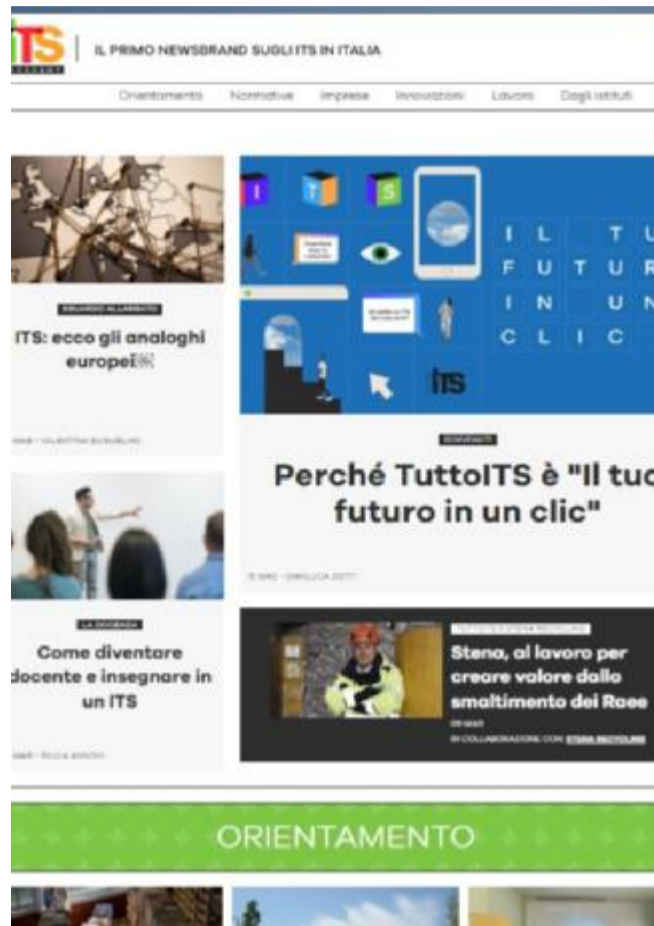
ITS

IL PRIMO NEWSBRAND SUGLI ITS IN ITALIA

Orientamento Normative Imprese Innovazioni Lavoro Dagli istituti

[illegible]

ITS: ecco gli analoghi europei

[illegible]

I L T
F U T U R
I N U N
C L I C

ITS

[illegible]

Perché TuttoITS è "Il tuo futuro in un clic"

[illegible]

LA DOCENZA

Come diventare docente e insegnare in un ITS

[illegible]

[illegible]

Stena, al lavoro per creare valore dallo smaltimento dei Raee

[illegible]

IN COLLABORAZIONE CON STENA RECYCLING

ORIENTAMENTO